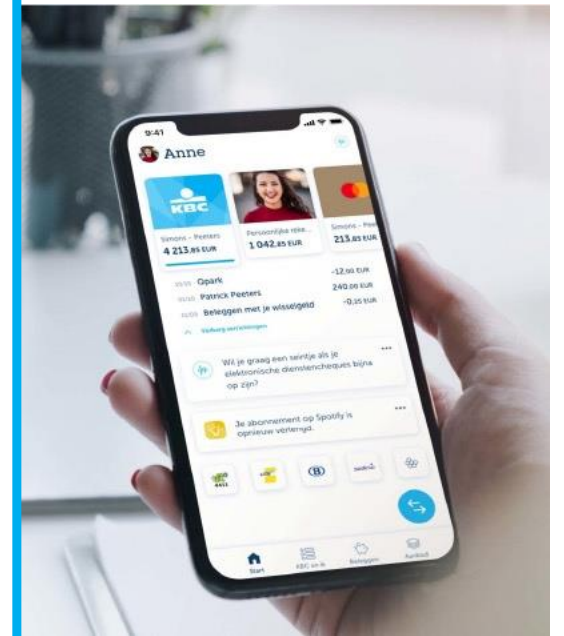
9:41

Anne

KBC

Simons - Peeters
4 213,85 EUR

Persoonlijke reke...
1 042,85 EUR

Simons - Pee
213,85 EUR

Qpark
-12,00 EUR

Patrick Peeters
240,00 EUR

Beleggen met je wisselgeld
-0,35 EUR

Verberg verrichtingen

Wil je graag een seintje als je elektronische dienstencheques bijna op zijn?

Je abonnement op Spotify is opnieuw verlengd.

Start

KBC en ik

Beleggen

Aanbod